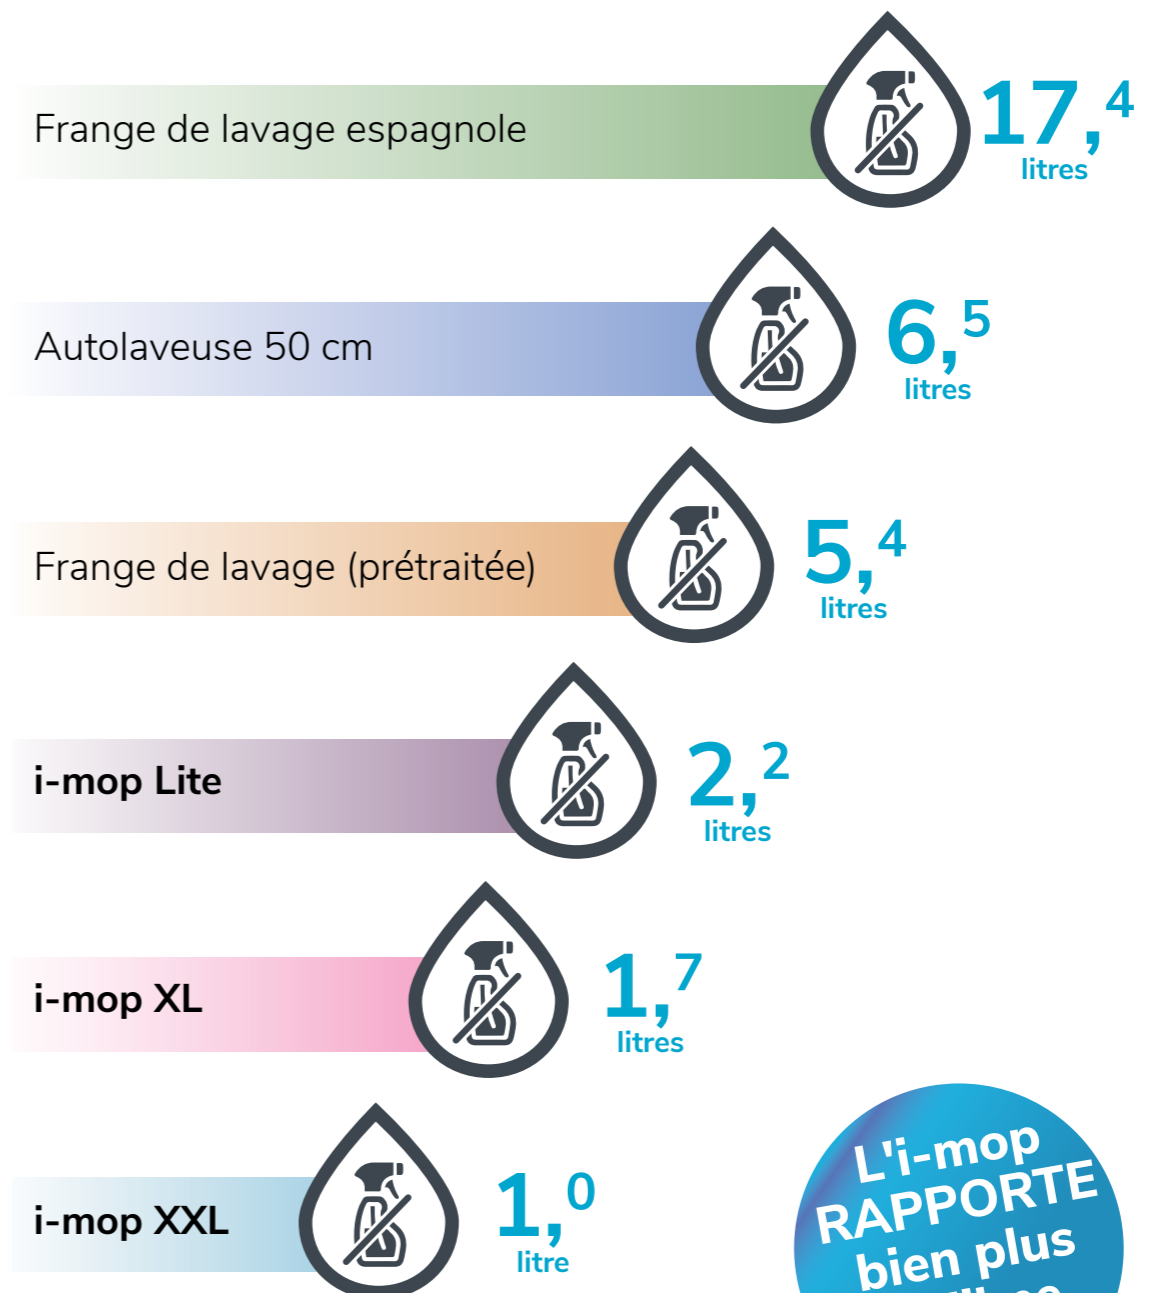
Frange de lavage espagnole
17,4 litres

Autolaveuse 50 cm
6,5 litres

Frange de lavage (prétraitée)
5,4 litres

i-mop Lite
2,2 litres

i-mop XL
1,7 litres

i-mop XXL
1,0 litre

L'i-mop RAPPORTE bien plus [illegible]